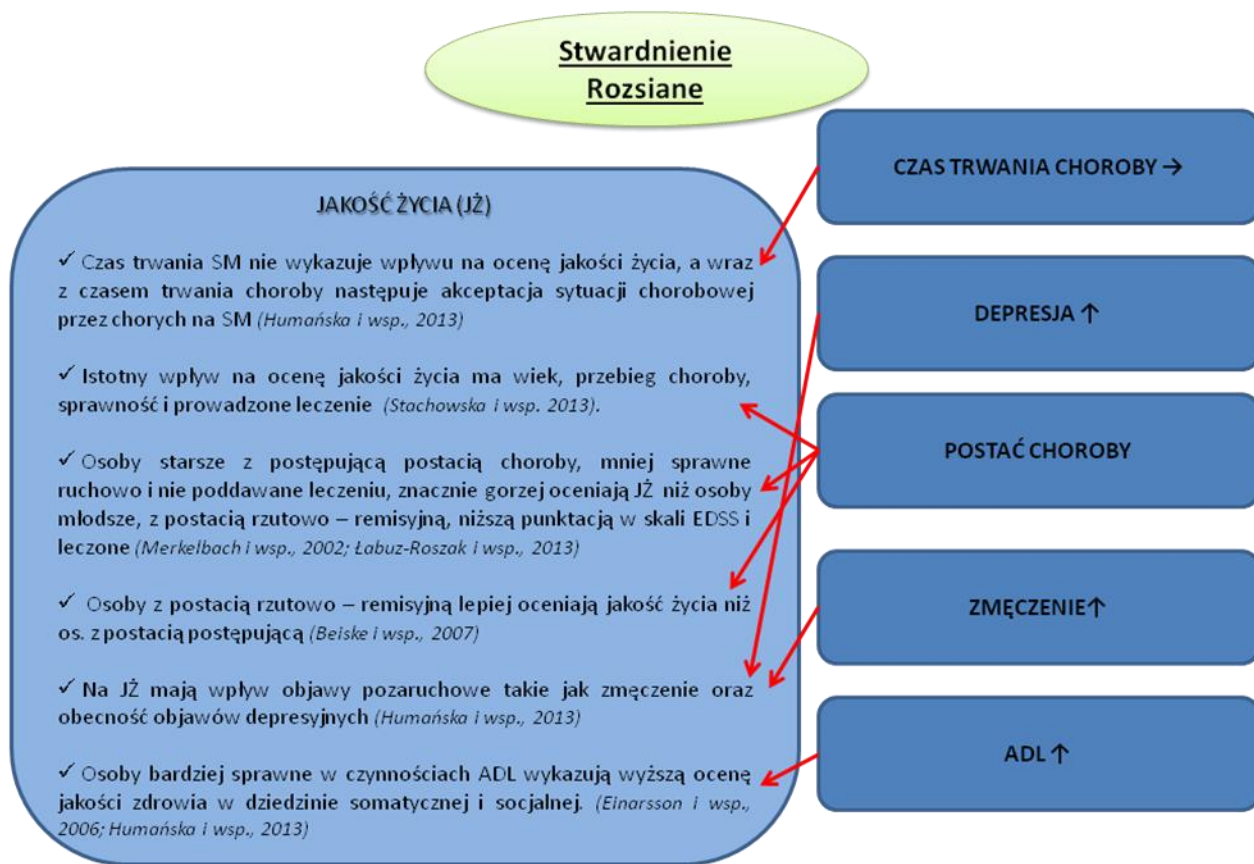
Stwardnienie Rozsiane

JAKOŚĆ ŻYCIA (JŻ)

✓ Czas trwania SM nie wykazuje wpływu na ocenę jakości życia, a wraz z czasem trwania choroby następuje akceptacja sytuacji chorobowej przez chorych na SM (Humańska i wsp., 2013)

✓ Istotny wpływ na ocenę jakości życia ma wiek, przebieg choroby, sprawność i prowadzone leczenie (Stachowska i wsp. 2013).

✓ Osoby starsze z postępującą postacią choroby, mniej sprawne ruchowo i nie poddawane leczeniu, znacznie gorzej oceniają JŻ niż osoby młodsze, z postacią rzutowo – remisyjną, niższą punktacją w skali EDSS i leczone (Merkelbach i wsp., 2002; Łabuz-Roszak i wsp., 2013)

✓ Osoby z postacią rzutowo – remisyjną lepiej oceniają jakość życia niż os. z postacią postępującą (Beiske i wsp., 2007)

✓ Na JŻ mają wpływ objawy pozaruchowe takie jak zmęczenie oraz obecność objawów depresyjnych (Humańska i wsp., 2013)

✓ Osoby bardziej sprawne w czynnościach ADL wykazują wyższą ocenę jakości zdrowia w dziedzinie somatycznej i socjalnej. (Einarsson i wsp., 2006; Humańska i wsp., 2013)

CZAS TRWANIA CHOROBY →

DEPRESJA ↑

POSTAĆ CHOROBY

ZMĘCZENIE↑

ADL ↑